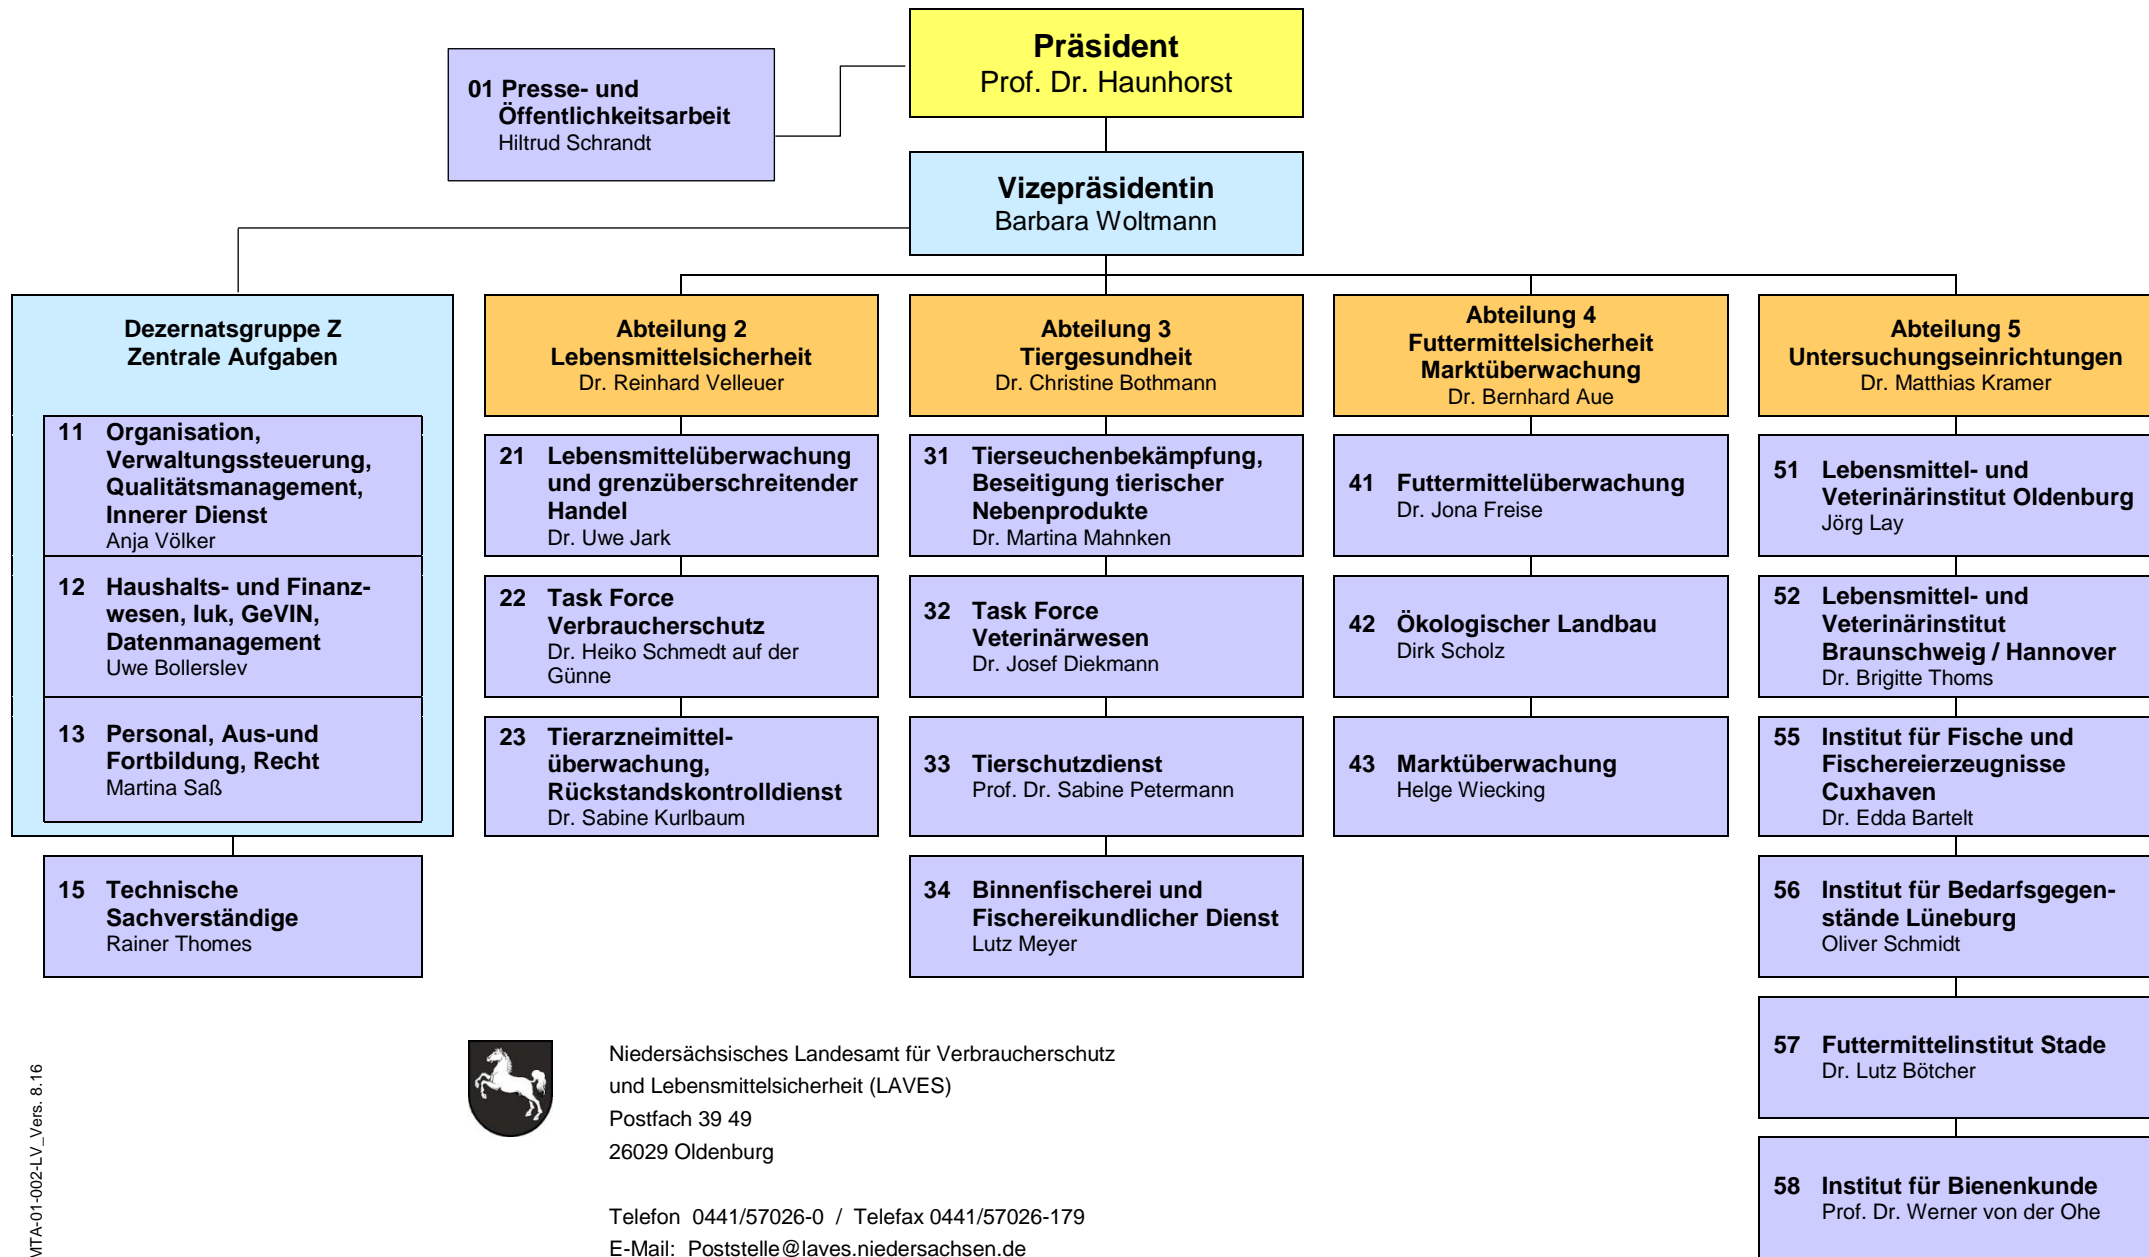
Präsident
Prof. Dr. Haunhorst

01 Presse- und Öffentlichkeitsarbeit
Hiltrud Schrandt

Vizepräsidentin
Barbara Woltmann

Dezernatsgruppe Z
Zentrale Aufgaben

11 Organisation, Verwaltungssteuerung, Qualitätsmanagement, Innerer Dienst
Anja Völker

12 Haushalts- und Finanzwesen, luk, GeVIN, Datenmanagement
Uwe Bollerslev

13 Personal, Aus-und Fortbildung, Recht
Martina Saß

15 Technische Sachverständige
Rainer Thomes

Abteilung 2
Lebensmittelsicherheit
Dr. Reinhard Velleuer

21 Lebensmittelüberwachung und grenzüberschreitender Handel
Dr. Uwe Jark

22 Task Force Verbraucherschutz
Dr. Heiko Schmedt auf der Günne

23 Tierarzneimittelüberwachung, Rückstandskontrolldienst
Dr. Sabine Kurlbaum

Abteilung 3
Tiergesundheit
Dr. Christine Bothmann

31 Tierseuchenbekämpfung, Beseitigung tierischer Nebenprodukte
Dr. Martina Mahnken

32 Task Force Veterinärwesen
Dr. Josef Diekmann

33 Tierschutzdienst
Prof. Dr. Sabine Petermann

34 Binnenfischerei und Fischereikundlicher Dienst
Lutz Meyer

Abteilung 4
Futtermittelsicherheit
Marktüberwachung
Dr. Bernhard Aue

41 Futtermittelüberwachung
Dr. Jona Freise

42 Ökologischer Landbau
Dirk Scholz

43 Marktüberwachung
Helge Wiecking

Abteilung 5
Untersuchungseinrichtungen
Dr. Matthias Kramer

51 Lebensmittel- und Veterinärinstitut Oldenburg
Jörg Lay

52 Lebensmittel- und Veterinärinstitut Braunschweig / Hannover
Dr. Brigitte Thoms

55 Institut für Fische und Fischereierzeugnisse Cuxhaven
Dr. Edda Bartelt

56 Institut für Bedarfsgegenstände Lüneburg
Oliver Schmidt

57 Futtermittelinstitut Stade
Dr. Lutz Bötcher

58 Institut für Bienenkunde
Prof. Dr. Werner von der Ohe

Niedersächsisches Landesamt für Verbraucherschutz und Lebensmittelsicherheit (LAVES)
Postfach 39 49
26029 Oldenburg

Telefon 0441/57026-0 / Telefax 0441/57026-179
E-Mail: Poststelle@laves.niedersachsen.de

MTA-01-002-LV_Vers. 8.16